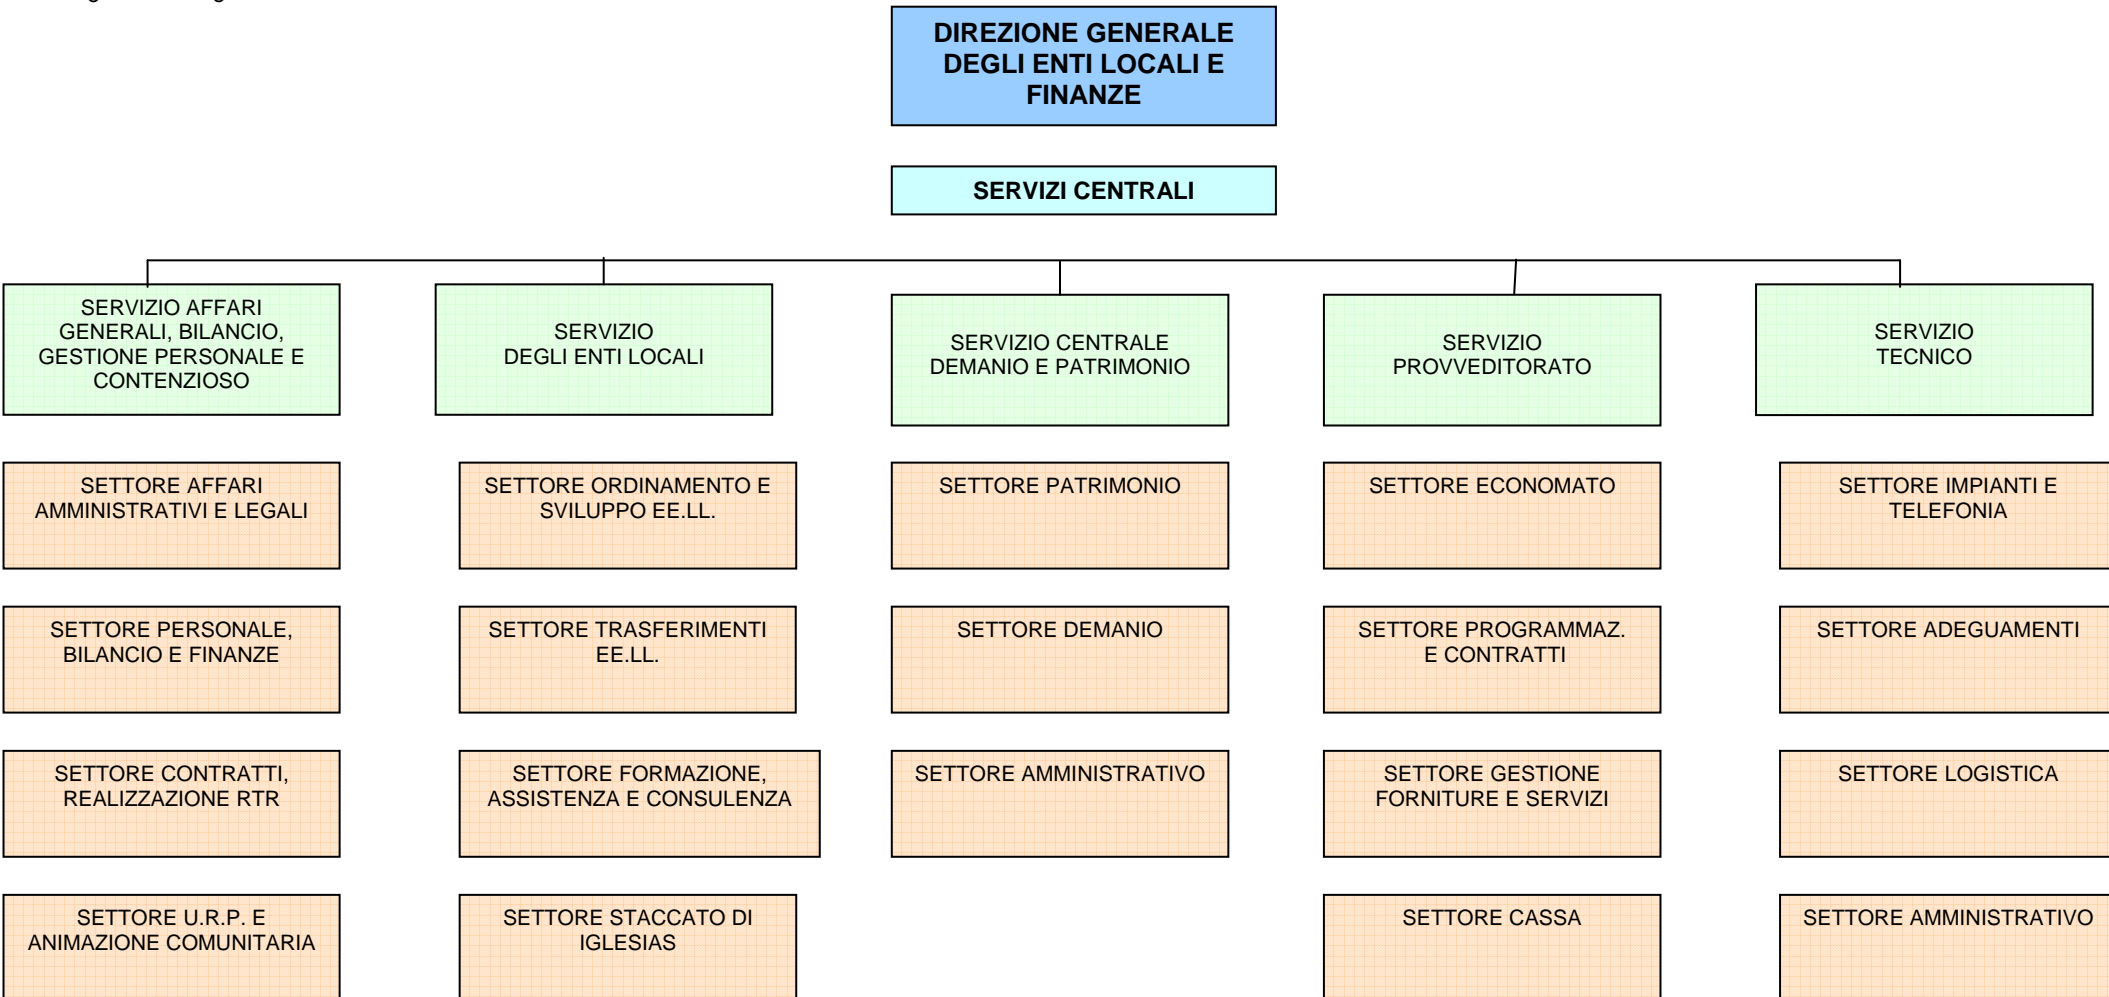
DIREZIONE GENERALE DEGLI ENTI LOCALI E FINANZE

SERVIZI CENTRALI

SERVIZIO AFFARI GENERALI, BILANCIO, GESTIONE PERSONALE E CONTENZIOSO

SETTORE AFFARI AMMINISTRATIVI E LEGALI

SETTORE PERSONALE, BILANCIO E FINANZE

SETTORE CONTRATTI, REALIZZAZIONE RTR

SETTORE U.R.P. E ANIMAZIONE COMUNITARIA

SERVIZIO DEGLI ENTI LOCALI

SETTORE ORDINAMENTO E SVILUPPO EE.LL.

SETTORE TRASFERIMENTI EE.LL.

SETTORE FORMAZIONE, ASSISTENZA E CONSULENZA

SETTORE STACCATO DI IGLESIAS

SERVIZIO CENTRALE DEMANIO E PATRIMONIO

SETTORE PATRIMONIO

SETTORE DEMANIO

SETTORE AMMINISTRATIVO

SERVIZIO PROVVEDITORATO

SETTORE ECONOMATO

SETTORE PROGRAMMAZ. E CONTRATTI

SETTORE GESTIONE FORNITURE E SERVIZI

SETTORE CASSA

SERVIZIO TECNICO

SETTORE IMPIANTI E TELEFONIA

SETTORE ADEGUAMENTI

SETTORE LOGISTICA

SETTORE AMMINISTRATIVO